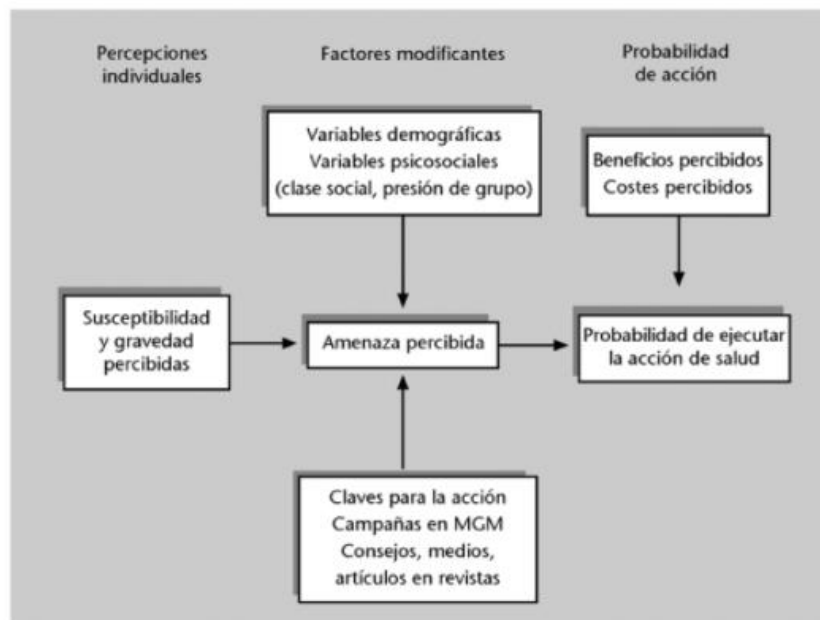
Percepciones individuales

Factores modificantes

Probabilidad de acción

Variables demográficas
Variables psicosociales
(clase social, presión de grupo)

Beneficios percibidos
Costes percibidos

Susceptibilidad y gravedad percibidas

Amenaza percibida

Probabilidad de ejecutar la acción de salud

Claves para la acción
Campañas en MGM
Consejos, medios, artículos en revistas